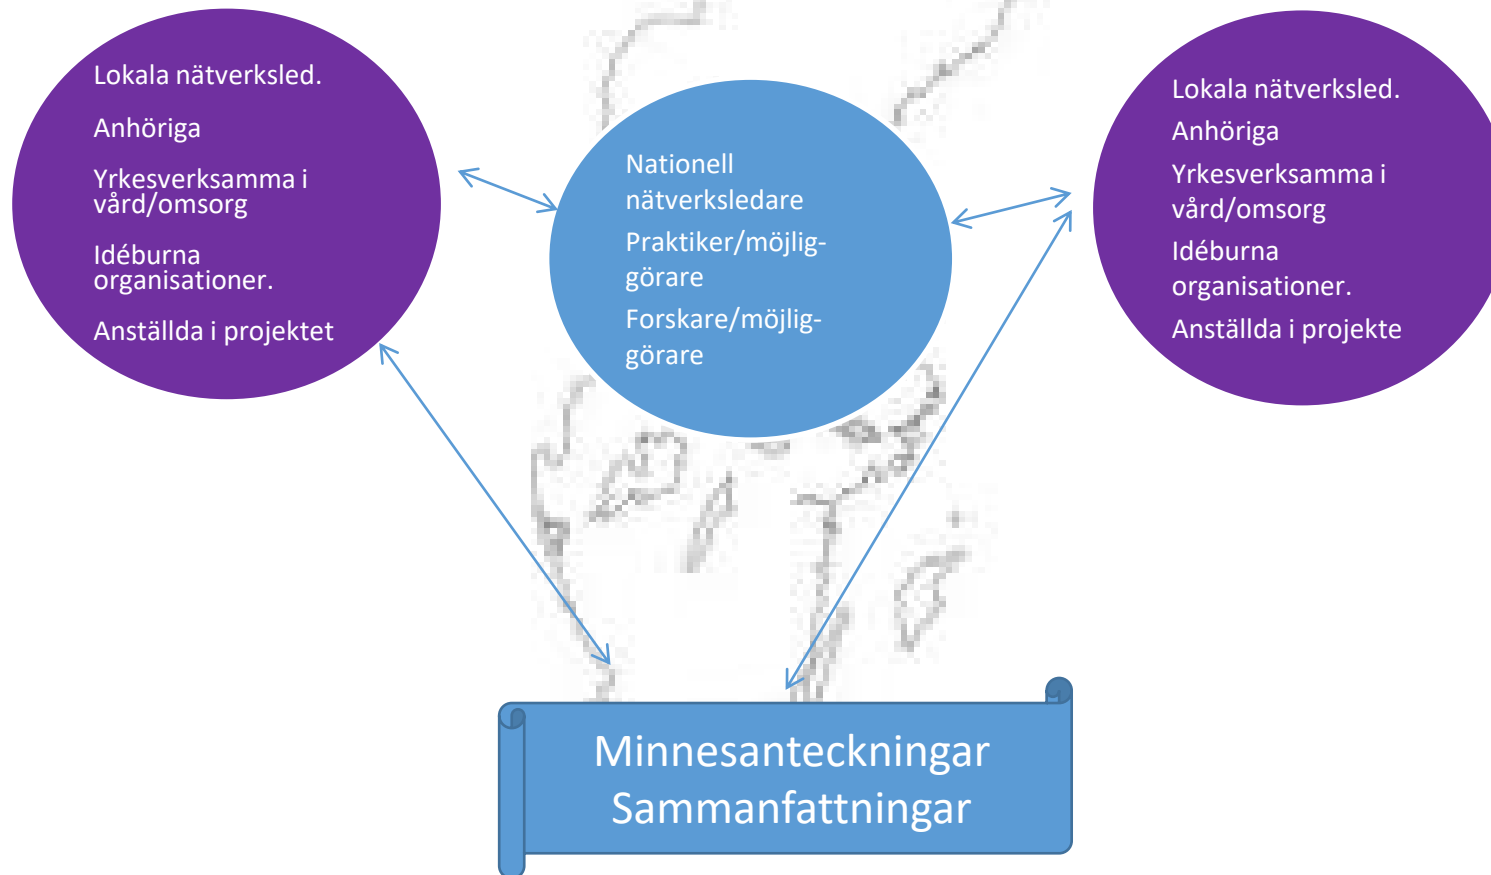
Lokala nätverksled.

Anhöriga

Yrkesverksamma i vård/omsorg

Idéburna organisationer.

Anställda i projektet

Nationell nätverksledare

Praktiker/möjliggörare

Forskare/möjliggörare

Lokala nätverksled.

Anhöriga

Yrkesverksamma i vård/omsorg

Idéburna organisationer.

Anställda i projekte

Minnesanteckningar
Sammanfattningar